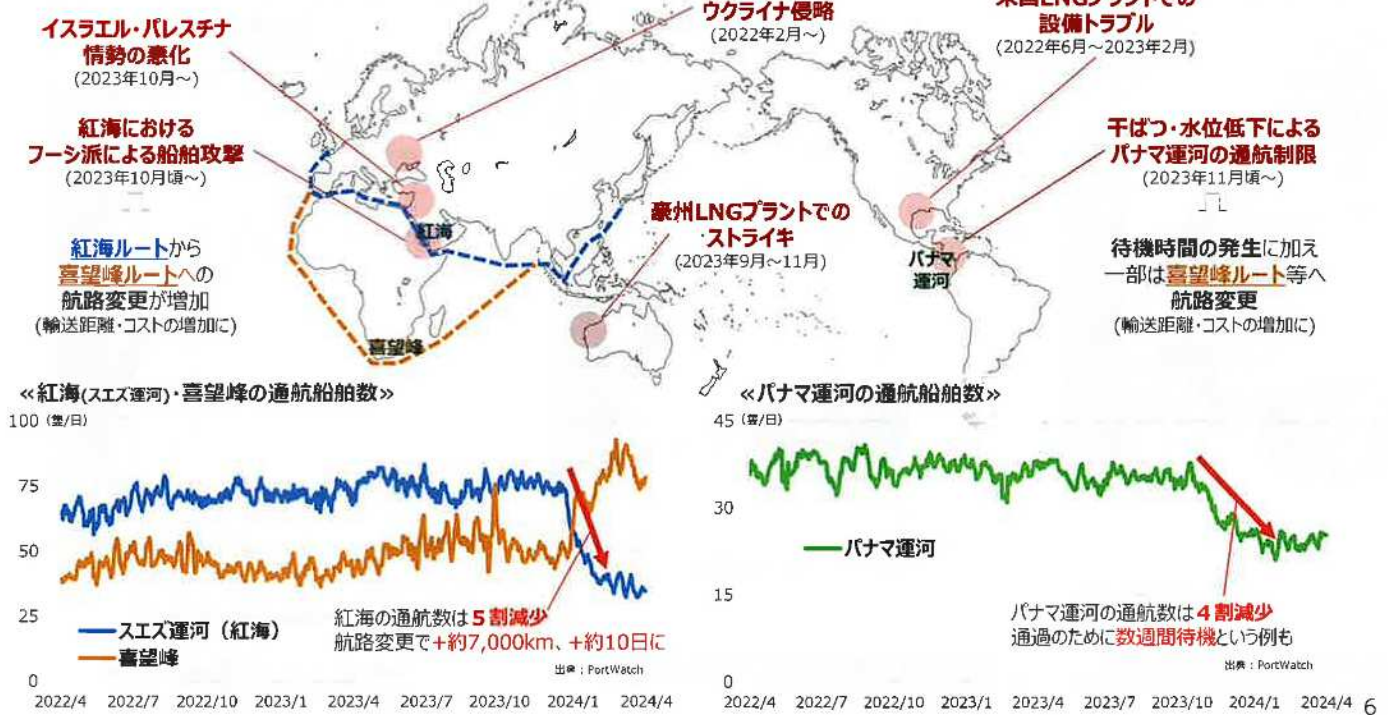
イスラエル・パレスチナ情勢の悪化
(2023年10月～)

ウクライナ侵略
(2022年2月～)

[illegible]設備トラブル
(2022年6月～2023年2月)

紅海における フーシ派による船舶攻撃
(2023年10月頃～)

干ばつ・水位低下によるパナマ運河の通航制限
(2023年11月頃～)

豪州LNGプラントでのストライキ
(2023年9月～11月)

紅海

パナマ運河

喜望峰

紅海ルートから喜望峰ルートへの航路変更が増加
(輸送距離・コストの増加に)

待機時間の発生に加え一部は喜望峰ルート等へ航路変更
(輸送距離・コストの増加に)

«紅海(スエズ運河)・喜望峰の通航船舶数»

100 (隻/日)
75
50
25
0

スエズ運河（紅海）
喜望峰

紅海の通航数は5割減少
航路変更で+約7,000km、+約10日に

出典：PortWatch

2022/4 2022/7 2022/10 2023/1 2023/4 2023/7 2023/10 2024/1 2024/4

«パナマ運河の通航船舶数»

45 (隻/日)
30
15
0

パナマ運河

パナマ運河の通航数は4割減少
通過のために数週間待機という例も

出典：PortWatch

2022/4 2022/7 2022/10 2023/1 2023/4 2023/7 2023/10 2024/1 2024/4

6